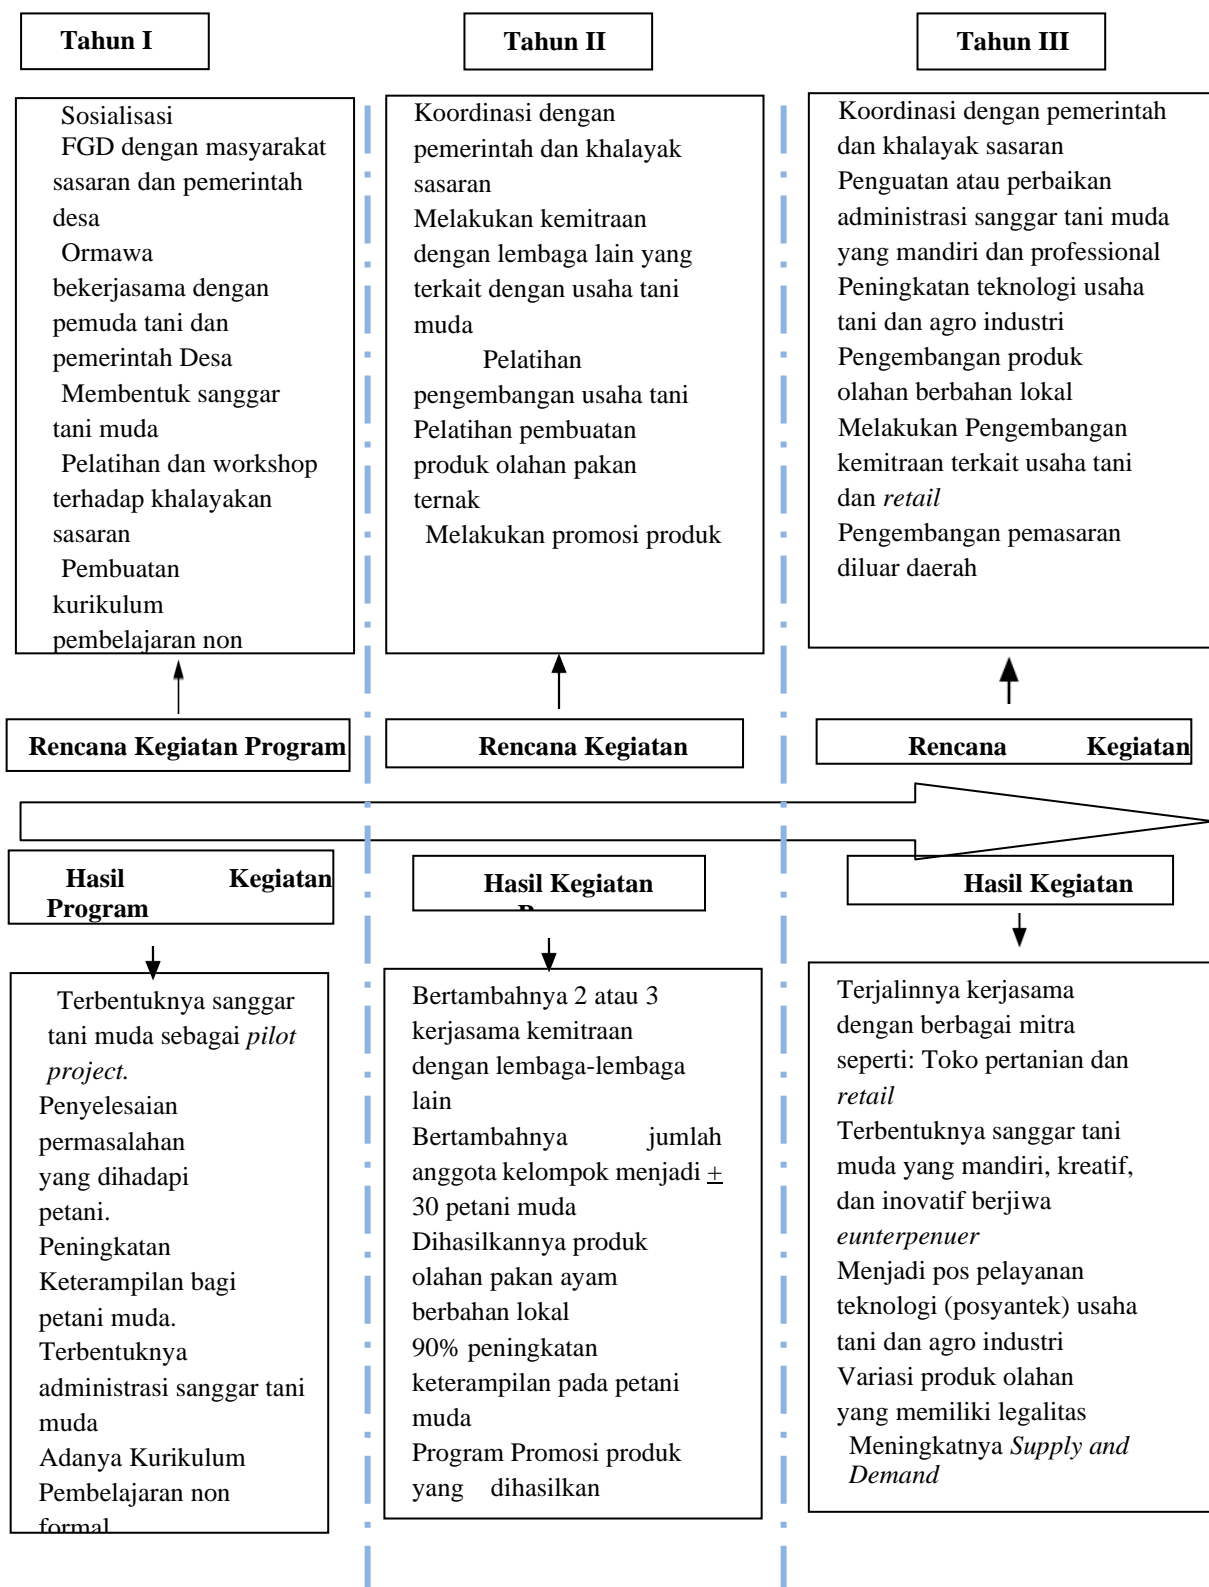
Tahun I

Tahun II

Tahun III

Sosialisasi
FGD dengan masyarakat sasaran dan pemerintah desa
Ormawa bekerjasama dengan pemuda tani dan pemerintah Desa
Membentuk sanggar tani muda
Pelatihan dan workshop terhadap khalayakan sasaran
Pembuatan kurikulum pembelajaran non

Koordinasi dengan pemerintah dan khalayak sasaran
Melakukan kemitraan dengan lembaga lain yang terkait dengan usaha tani muda
Pelatihan pengembangan usaha tani
Pelatihan pembuatan produk olahan pakan ternak
Melakukan promosi produk

Koordinasi dengan pemerintah dan khalayak sasaran
Penguatan atau perbaikan administrasi sanggar tani muda yang mandiri dan professional
Peningkatan teknologi usaha tani dan agro industri
Pengembangan produk olahan berbahan lokal
Melakukan Pengembangan kemitraan terkait usaha tani dan *retail*
Pengembangan pemasaran diluar daerah

Rencana Kegiatan Program

Rencana Kegiatan

Rencana Kegiatan

Hasil Kegiatan Program

Hasil Kegiatan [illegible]

Hasil Kegiatan

Terbentuknya sanggar tani muda sebagai *pilot project.*
Penyelesaian permasalahan yang dihadapi petani.
Peningkatan Keterampilan bagi petani muda.
Terbentuknya administrasi sanggar tani muda
Adanya Kurikulum Pembelajaran non formal

Bertambahnya 2 atau 3 kerjasama kemitraan dengan lembaga-lembaga lain
Bertambahnya jumlah anggota kelompok menjadi $\pm$ 30 petani muda
Dihasilkannya produk olahan pakan ayam berbahan lokal
90% peningkatan keterampilan pada petani muda
Program Promosi produk yang dihasilkan

Terjalinnya kerjasama dengan berbagai mitra seperti: Toko pertanian dan *retail*
Terbentuknya sanggar tani muda yang mandiri, kreatif, dan inovatif berjiwa *eunterpenuer*
Menjadi pos pelayanan teknologi (posyantek) usaha tani dan agro industri
Variasi produk olahan yang memiliki legalitas
Meningkatnya *Supply and Demand*